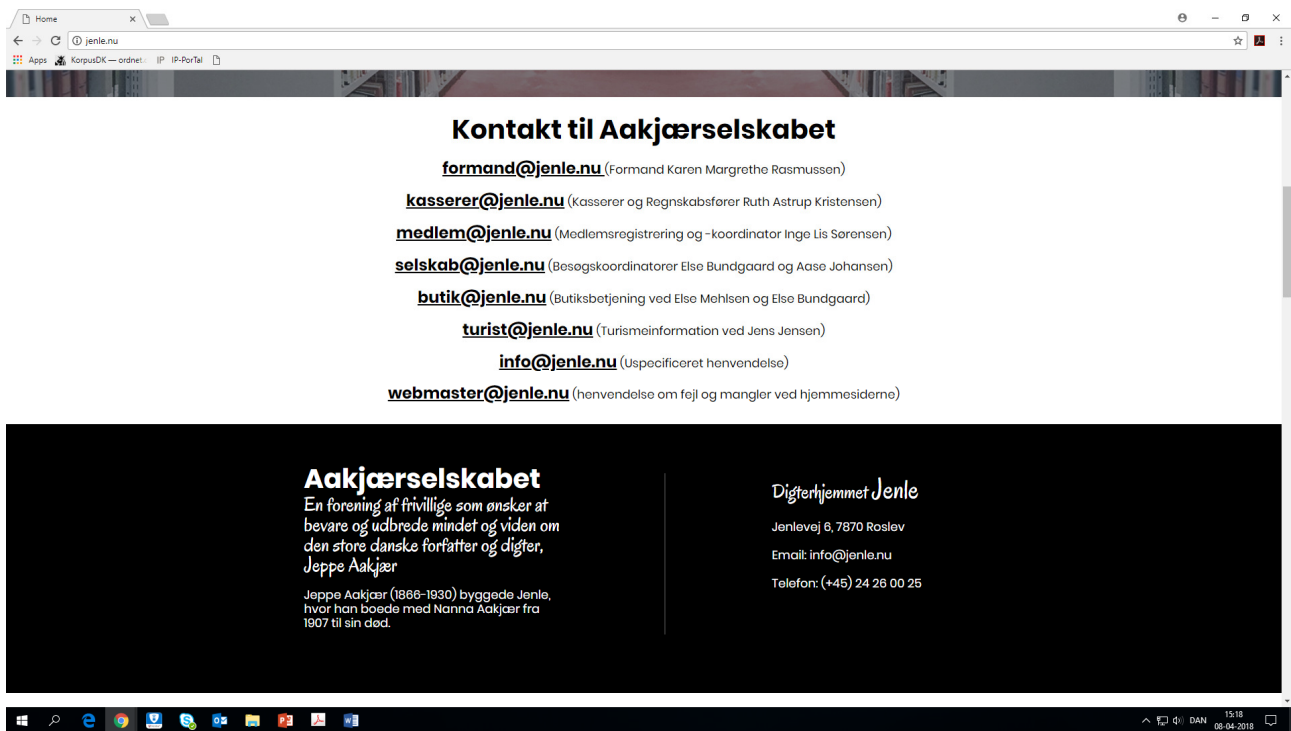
Home ×

jenle.nu

Apps KorpusDK — ordnet IP IP-PorTal

Kontakt til Aakjærselskabet

formand@jenle.nu (Formand Karen Margrethe Rasmussen)

kasserer@jenle.nu (Kasserer og Regnskabsfører Ruth Astrup Kristensen)

medlem@jenle.nu (Medlemsregistrering og -koordinator Inge Lis Sørensen)

selskab@jenle.nu (Besøgskoordinatorer Else Bundgaard og Aase Johansen)

butik@jenle.nu (Butiksbetjening ved Else Mehlsen og Else Bundgaard)

turist@jenle.nu (Turismeinformation ved Jens Jensen)

info@jenle.nu (Uspecificeret henvendelse)

webmaster@jenle.nu (henvendelse om fejl og mangler ved hjemmesiderne)

Aakjærselskabet

En forening af frivillige som ønsker at bevare og udbrede mindet og viden om den store danske forfatter og digter, Jeppe Aakjær

Jeppe Aakjær (1866-1930) byggede Jenle, hvor han boede med Nanna Aakjær fra 1907 til sin død.

Digterhjemmet Jenle

Jenlevej 6, 7870 Roslev

Email: info@jenle.nu

Telefon: (+45) 24 26 00 25

DAN 15:18 08-04-2018